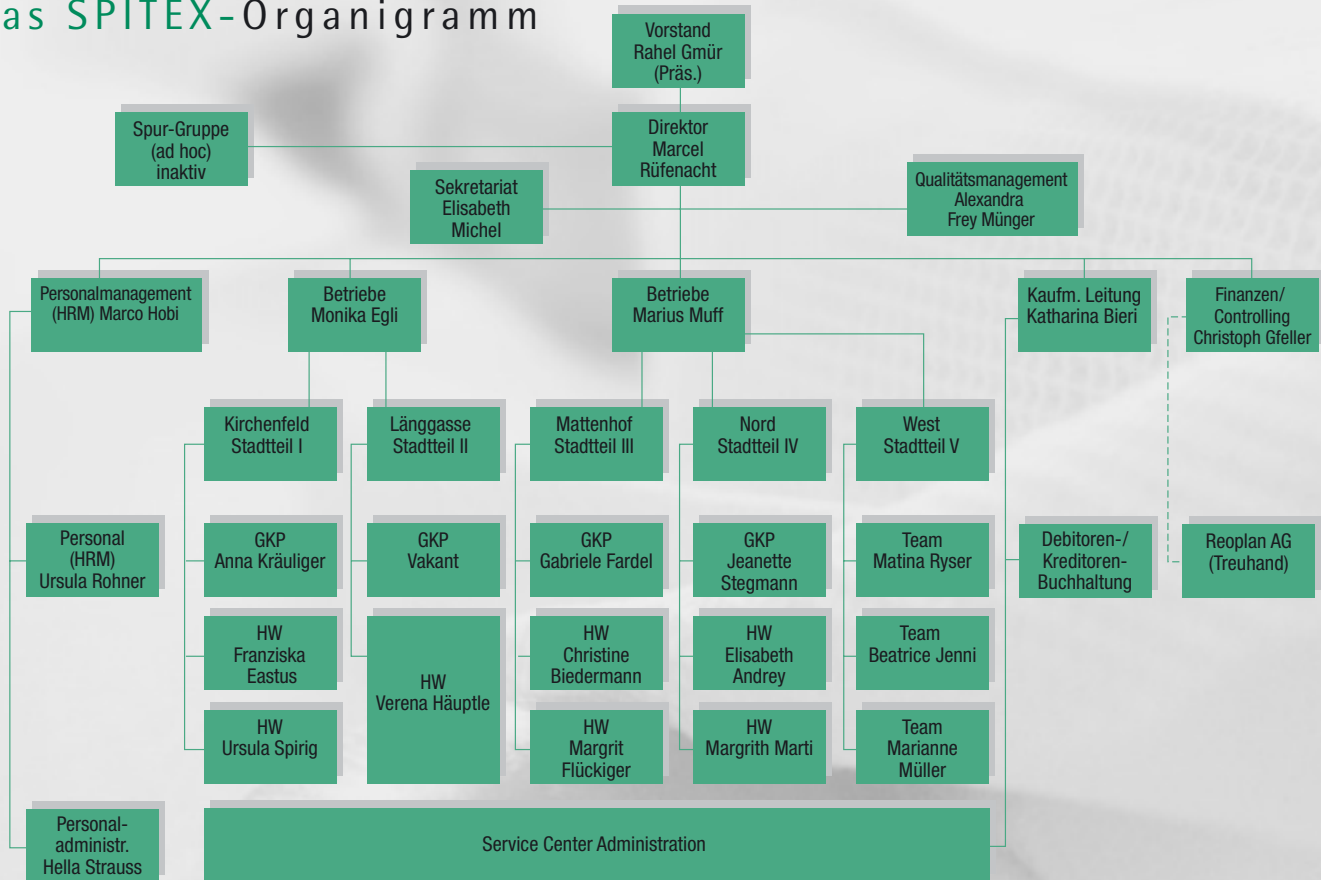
as SPITEX-Organigramm

Vorstand
Rahel Gmür
(Präs.)

Spur-Gruppe
(ad hoc)
inaktiv

Direktor
Marcel
Rüfenacht

Sekretariat
Elisabeth
Michel

Qualitätsmanagement
Alexandra
Frey Münger

Personalmanagement
(HRM) Marco Hobi

Betriebe
Monika Egli

Betriebe
Marius Muff

Kaufm. Leitung
Katharina Bieri

Finanzen/
Controlling
Christoph Gfeller

Kirchenfeld
Stadtteil I

Länggasse
Stadtteil II

Mattenhof
Stadtteil III

Nord
Stadtteil IV

West
Stadtteil V

Personal
(HRM)
Ursula Rohner

GKP
Anna Kräuliger

GKP
Vakant

GKP
Gabriele Fardel

GKP
Jeanette
Stegmann

Team
Matina Ryser

Debitoren-/
Kreditoren-
Buchhaltung

Reoplan AG
(Treuhand)

HW
Franziska
Eastus

HW
Verena Häuptle

HW
Christine
Biedermann

HW
Elisabeth
Andrey

Team
Beatrice Jenni

HW
Ursula Spirig

HW
Margrit
Flückiger

HW
Margrith Marti

Team
Marianne
Müller

Personal-
administr.
Hella Strauss

Service Center Administration